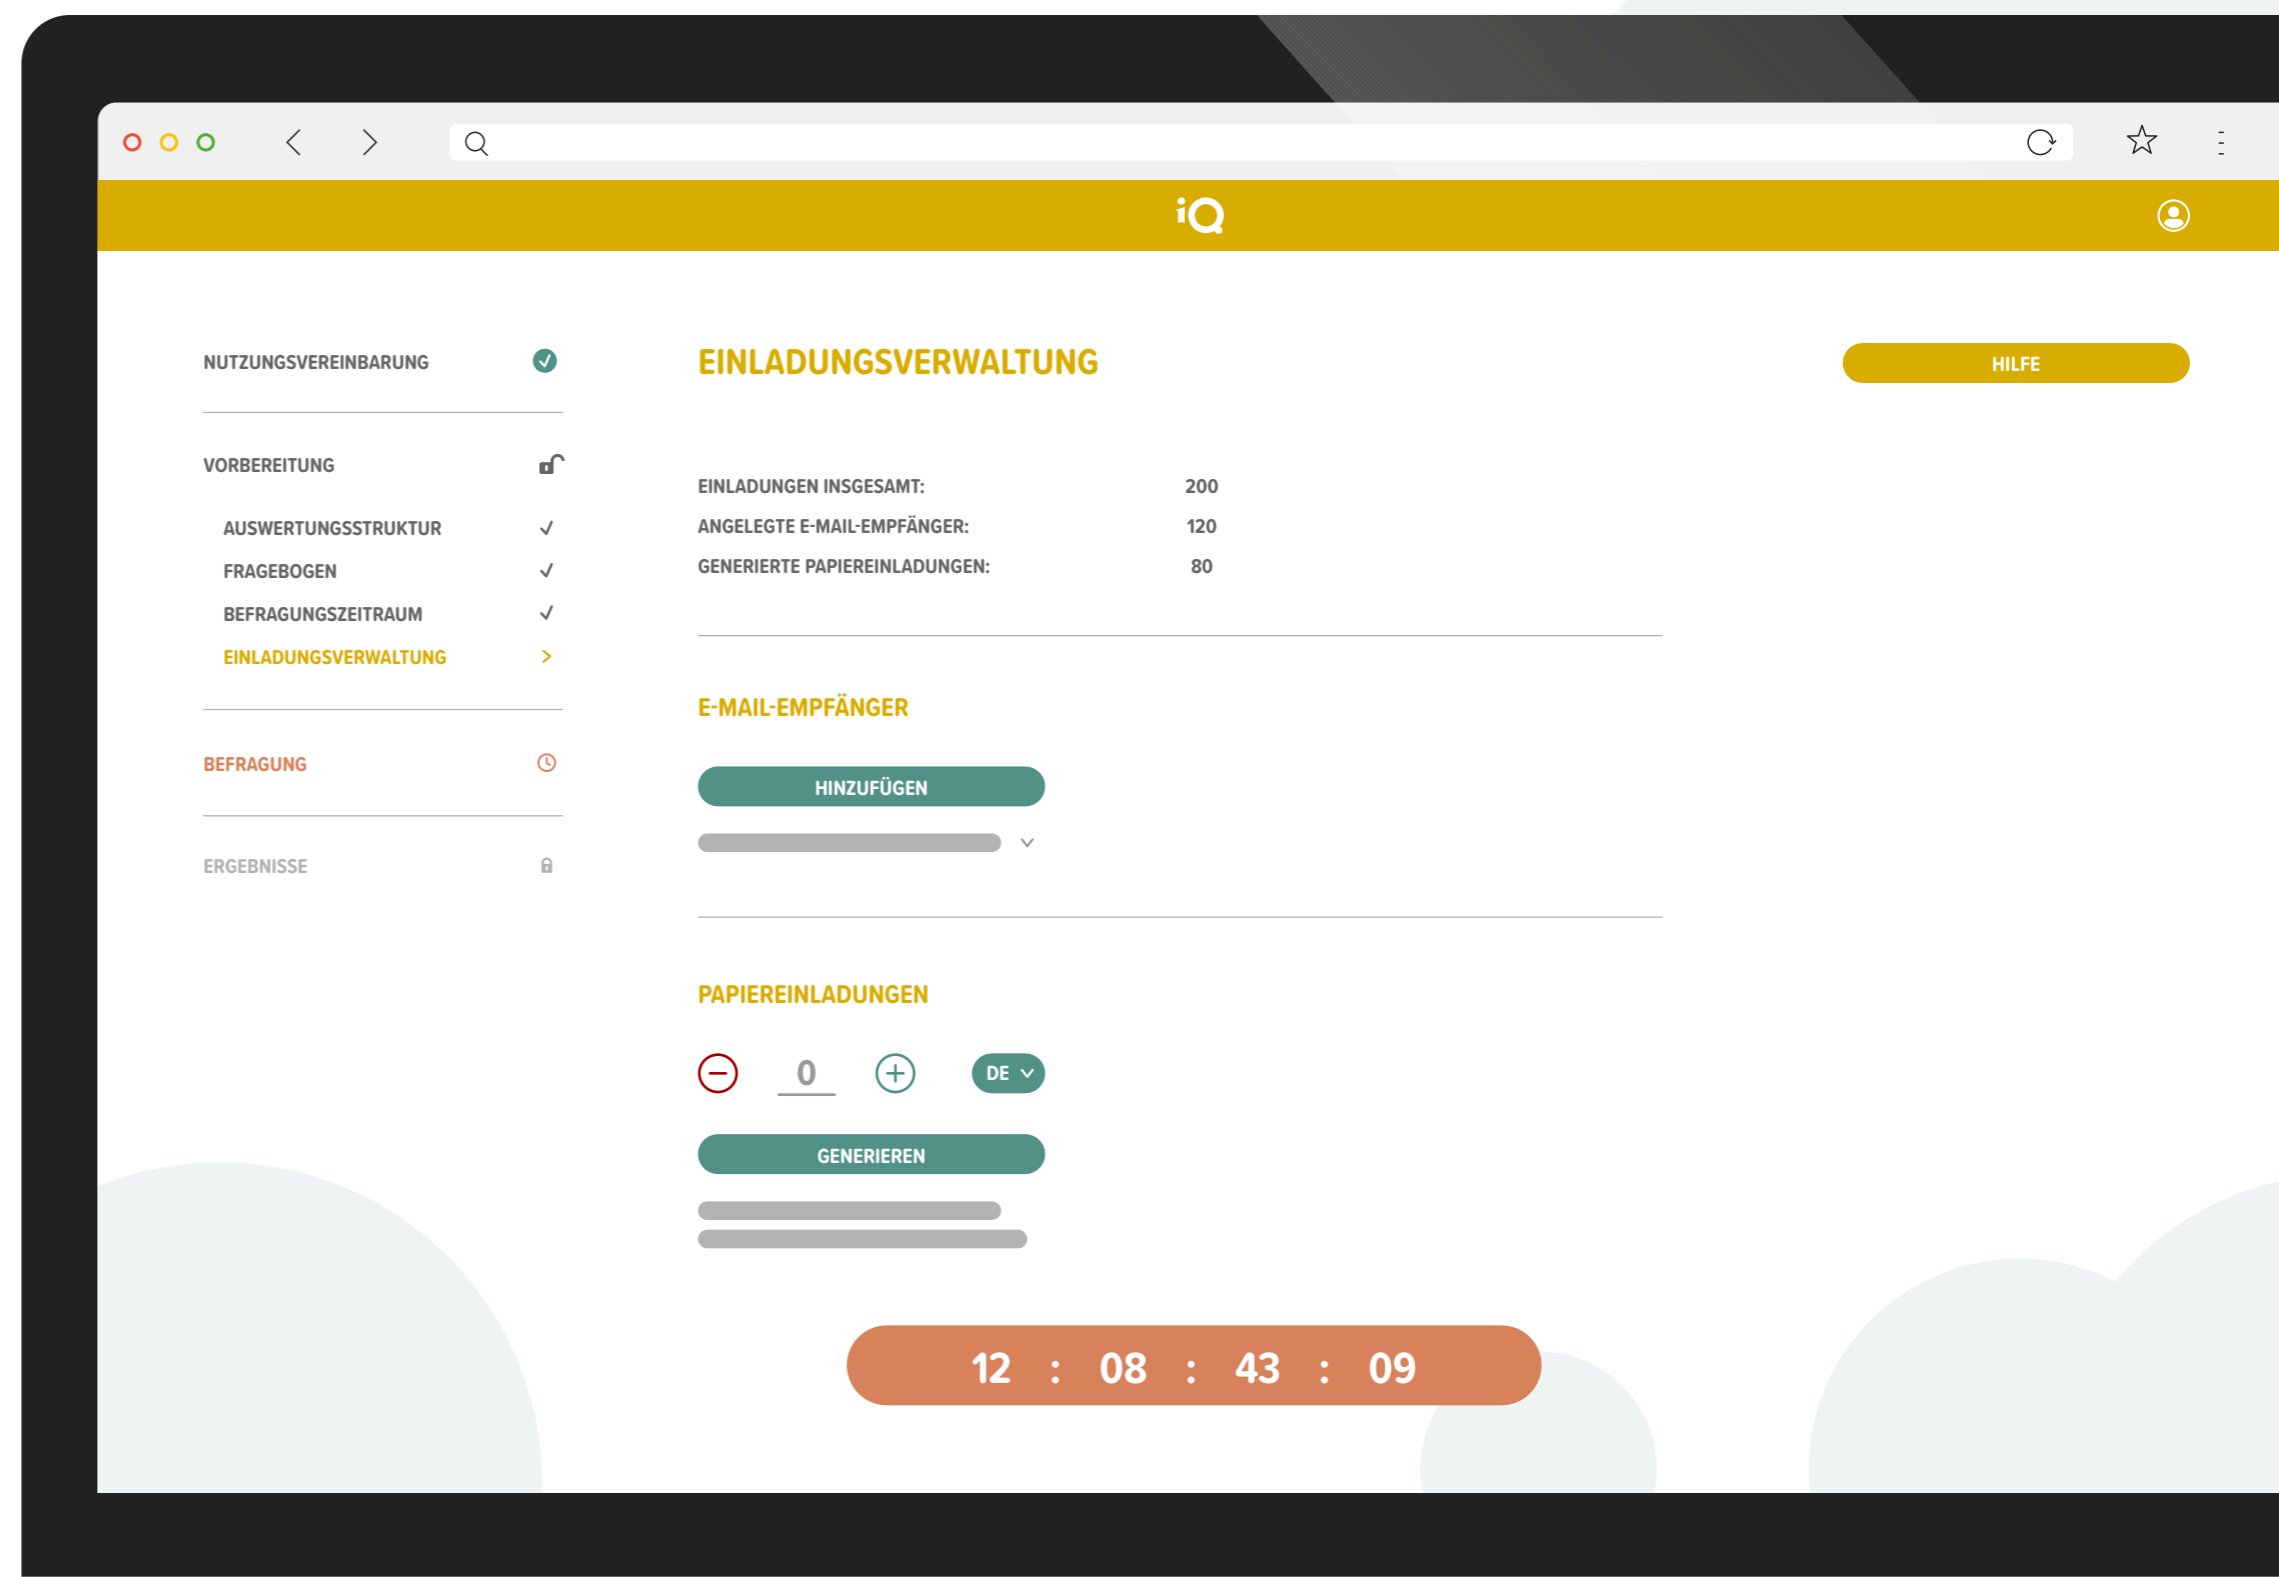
iQ

NUTZUNGSVEREINBARUNG

VORBEREITUNG

AUSWERTUNGSSTRUKTUR

FRAGEBOGEN

BEFRAGUNGSZEITRAUM

EINLADUNGSVERWALTUNG

BEFRAGUNG

ERGEBNISSE

EINLADUNGSVERWALTUNG

HILFE

| | |
|---|---|
| EINLADUNGEN INSGESAMT: | 200 |
| ANGELEGTE E-MAIL-EMPFÄNGER: | 120 |
| GENERIERTE PAPIEREINLADUNGEN: | 80 |

E-MAIL-EMPFÄNGER

HINZUFÜGEN

PAPIEREINLADUNGEN

0

DE

GENERIEREN

12 : 08 : 43 : 09